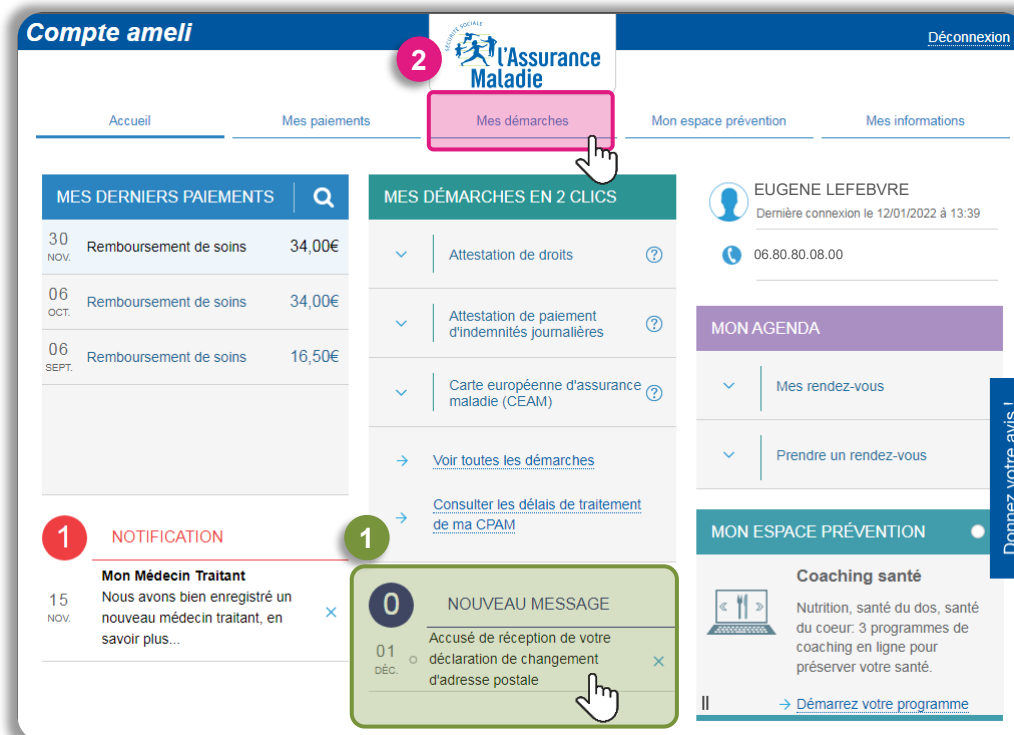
Compte ameli

Déconnexion

2

SÉCURITÉ SOCIALE l'Assurance Maladie

Accueil

Mes paiements

Mes démarches

Mon espace prévention

Mes informations

MES DERNIERS PAIEMENTS

| | | |
|---|---|---|
| 30 NOV. | Remboursement de soins | 34,00€ |
| 06 OCT. | Remboursement de soins | 34,00€ |
| 06 SEPT. | Remboursement de soins | 16,50€ |

1 NOTIFICATION

15 NOV.

Mon Médecin Traitant

Nous avons bien enregistré un nouveau médecin traitant, en savoir plus...

MES DÉMARCHES EN 2 CLICS

Attestation de droits

Attestation de paiement d'indemnités journalières

Carte européenne d'assurance maladie (CEAM)

Voir toutes les démarches

Consulter les délais de traitement de ma CPAM

1

0 NOUVEAU MESSAGE

01 DÉC.

Accusé de réception de votre déclaration de changement d'adresse postale

EUGENE LEFEBVRE

Dernière connexion le 12/01/2022 à 13:39

06.80.80.08.00

MON AGENDA

Mes rendez-vous

Prendre un rendez-vous

MON ESPACE PRÉVENTION

Coaching santé

Nutrition, santé du dos, santé du coeur: 3 programmes de coaching en ligne pour préserver votre santé.

Démarrez votre programme

Donnez votre avis !